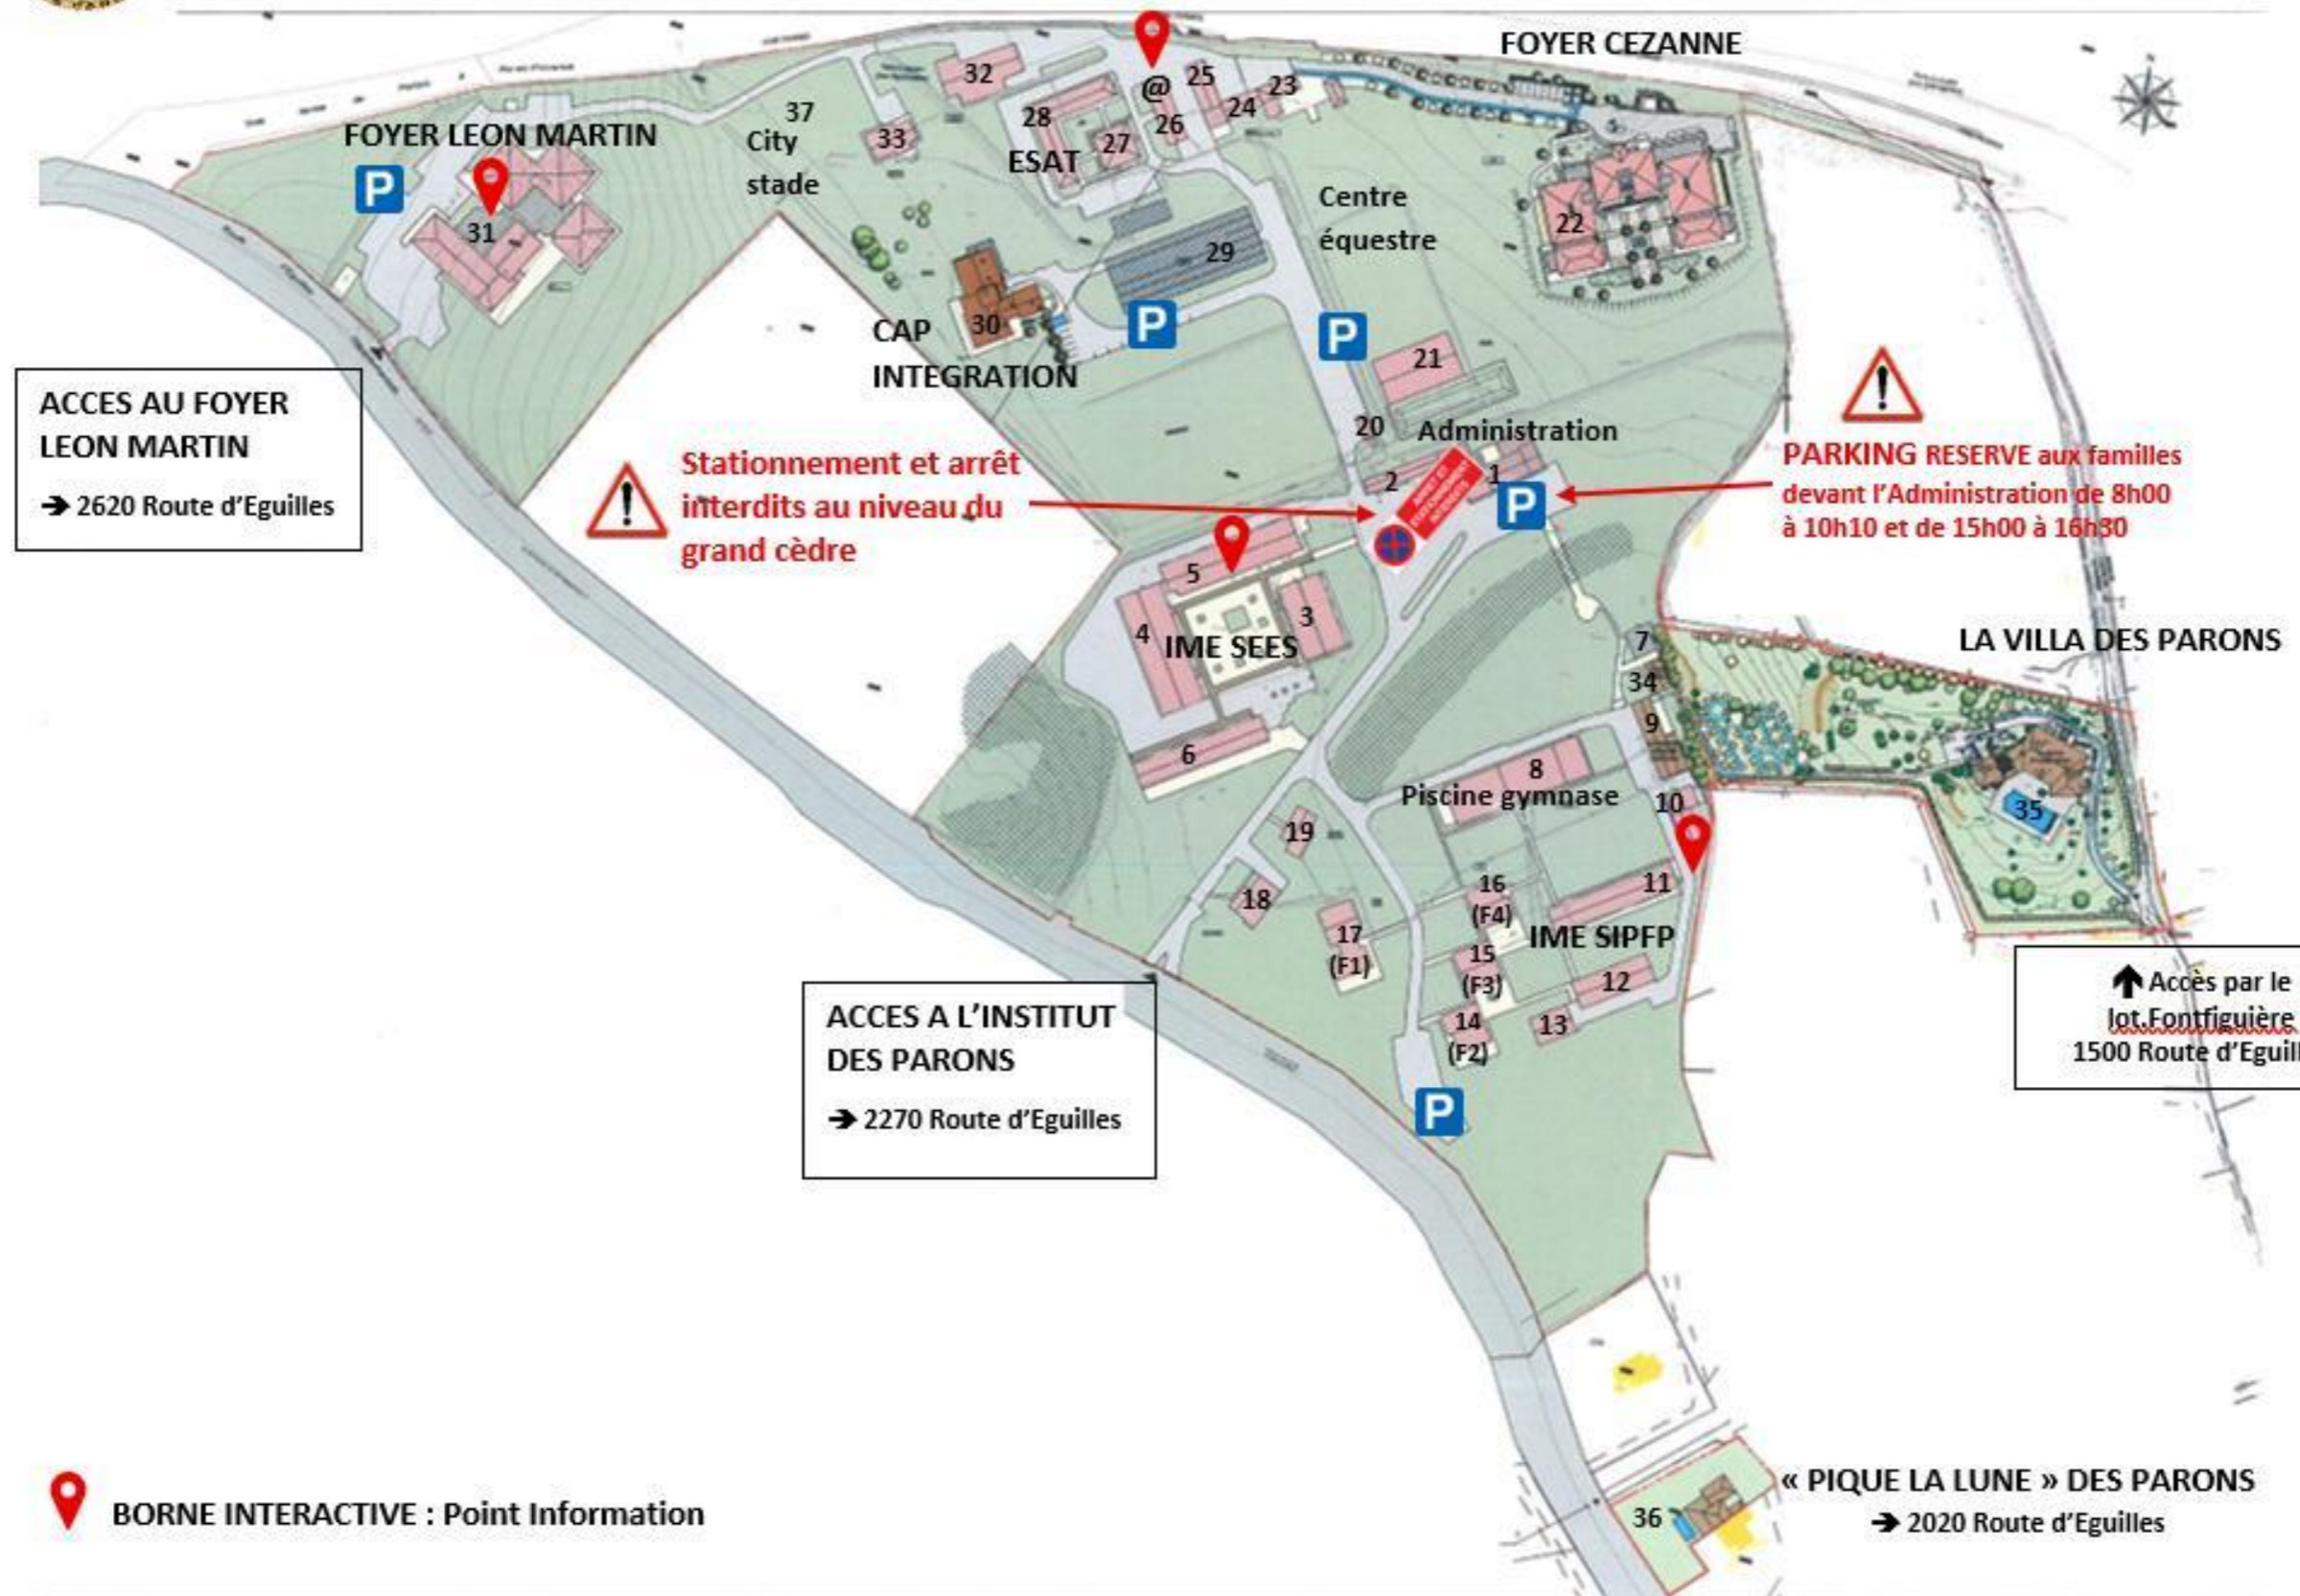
FOYER CEZANNE

FOYER LEON MARTIN

P

31

37

City stade

33

32

28

ESAT

27

@

26

25

24

23

22

Centre équestre

29

P

P

30

CAP INTEGRATION

21

ACCES AU FOYER LEON MARTIN

→ 2620 Route d'Eguilles

20

Administration

Stationnement et arrêt interdits au niveau du grand cèdre

2

1

P

PARKING RESERVE aux familles devant l'Administration de 8h00 à 10h10 et de 15h00 à 16h30

5

3

4

IME SEES

7

LA VILLA DES PARONS

34

9

6

8

Piscine gymnase

10

35

19

16 (F4)

11

18

17 (F1)

IME SIPFP

15 (F3)

12

14 (F2)

13

ACCES A L'INSTITUT DES PARONS

→ 2270 Route d'Eguilles

P

Accès par le lot.Fontfiguière 1500 Route d'Eguil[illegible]

« PIQUE LA LUNE » DES PARONS

→ 2020 Route d'Eguilles

36

BORNE INTERACTIVE : Point Information